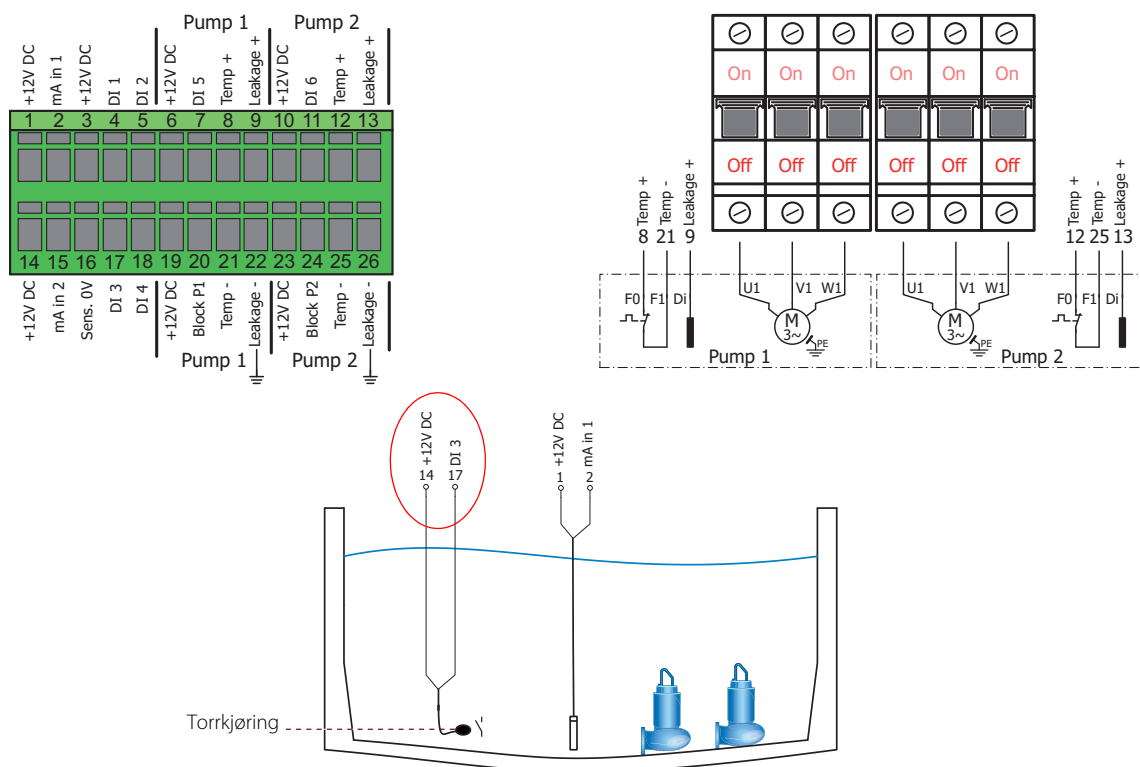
Pump 1
Pump 2
+12V DC
mA in 1
+12V DC
DI 1
DI 2
+12V DC
DI 5
Temp +
Leakage +
+12V DC
DI 6
Temp +
Leakage +

| 1 | 2 | 3 | 4 | 5 | 6 | 7 | 8 | 9 | 10 | 11 | 12 | 13 |
|---|---|---|---|---|---|---|---|---|---|---|---|---|
| 14 | 15 | 16 | 17 | 18 | 19 | 20 | 21 | 22 | 23 | 24 | 25 | 26 |

+12V DC
mA in 2
Sens. 0V
DI 3
DI 4
+12V DC
Block P1
Temp -
Leakage -
+12V DC
Block P2
Temp -
Leakage -
Pump 1
Pump 2

On On On On On On
Off Off Off Off Off Off

Temp +
Temp -
Leakage +
8 21 9
F0 F1 Di
U1 V1 W1
M
3~
PE
Pump 1

U1 V1 W1
M
3~
PE
Pump 2
Temp +
Temp -
Leakage +
12 25 13
F0 F1 Di

+12V DC
DI 3
14 17
+12V DC
mA in 1
1 2

Torrkjøring